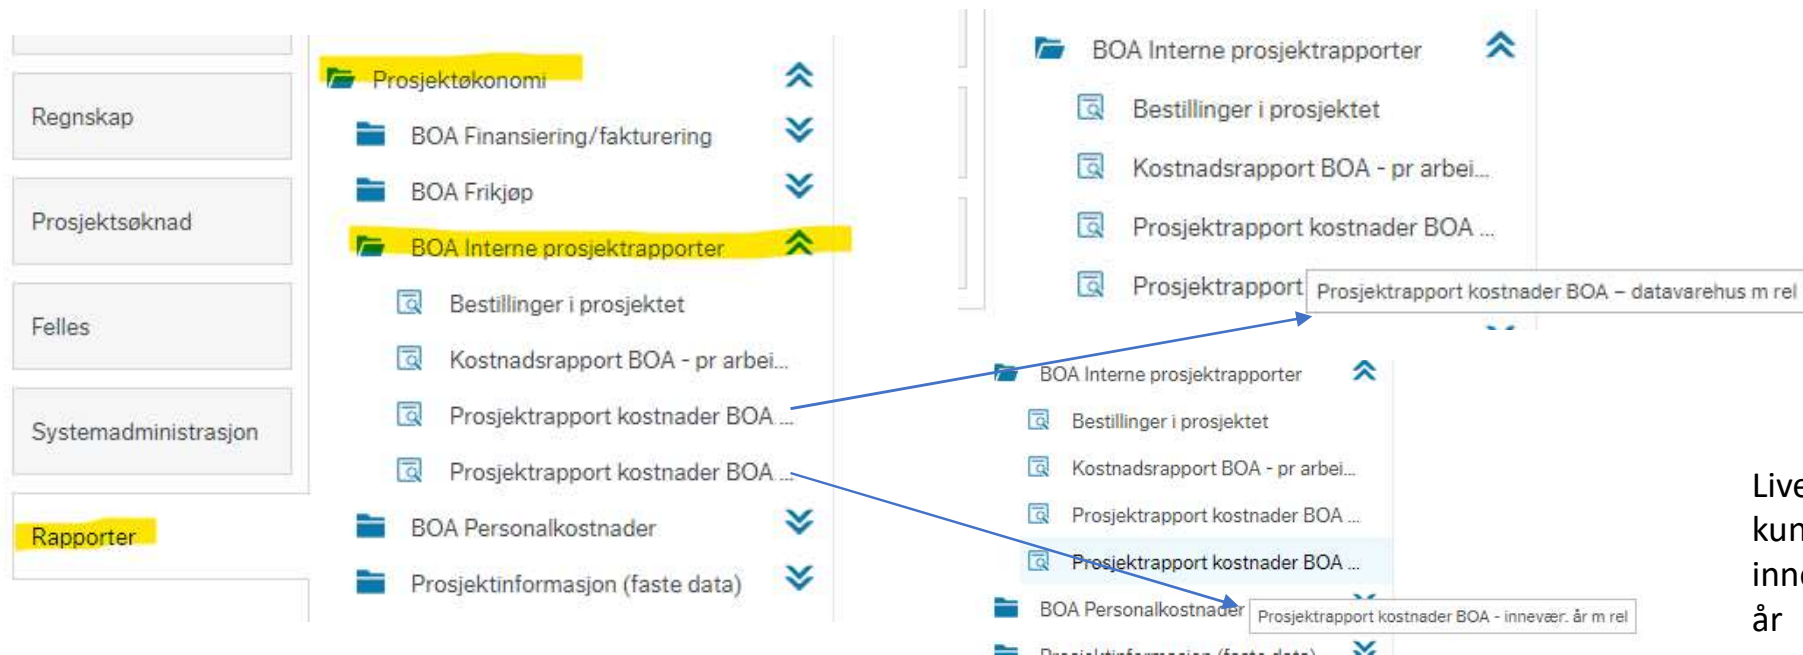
Regnskap

Prosjektsøknad

Felles

Systemadministrasjon

Rapporter

Prosjektøkonomi

BOA Finansiering/fakturering

BOA Frikjøp

BOA Interne prosjektrapporter

Bestillinger i prosjektet

Kostnadsrapport BOA - pr arbei...

Prosjektrapport kostnader BOA ...

Prosjektrapport kostnader BOA ...

BOA Personalkostnader

Prosjektinformasjon (faste data)

BOA Interne prosjektrapporter

Bestillinger i prosjektet

Kostnadsrapport BOA - pr arbei...

Prosjektrapport kostnader BOA ...

Prosjektrapport

Prosjektrapport kostnader BOA – datavarehus m rel

BOA Interne prosjektrapporter

Bestillinger i prosjektet

Kostnadsrapport BOA - pr arbei...

Prosjektrapport kostnader BOA ...

Prosjektrapport kostnader BOA ...

BOA Personalkostnader

Prosjektrapport kostnader BOA - innevær. år m rel

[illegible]

Live
kun
inn
år